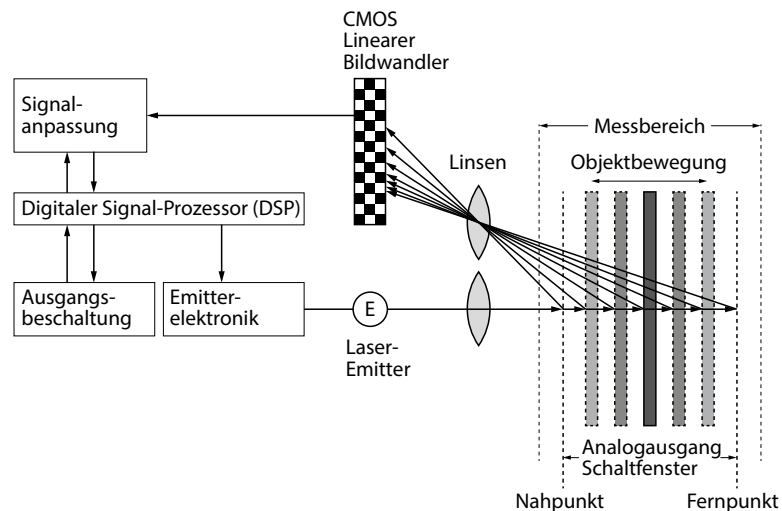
CMOS Linearer Bildwandler

Signalanpassung

Messbereich

Linsen

Objektbewegung

Digitaler Signal-Prozessor (DSP)

Ausgangsbeschaltung

Emitterelektronik

E

Laser-Emitter

Analogausgang Schaltfenster

Nahpunkt

Fernpunkt